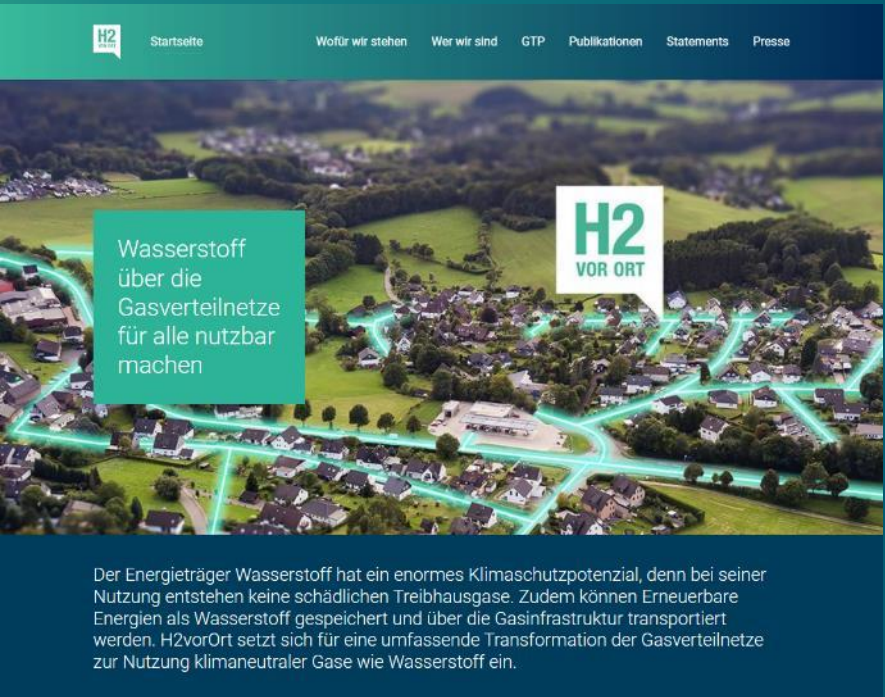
H2 VOR ORT

Startseite

Wofür wir stehen Wer wir sind GTP Publikationen Statements Presse

Wasserstoff über die Gasverteilnetze für alle nutzbar machen

H2 VOR ORT

Der Energieträger Wasserstoff hat ein enormes Klimaschutzpotenzial, denn bei seiner Nutzung entstehen keine schädlichen Treibhausgase. Zudem können Erneuerbare Energien als Wasserstoff gespeichert und über die Gasinfrastruktur transportiert werden. H2vorOrt setzt sich für eine umfassende Transformation der Gasverteilnetze zur Nutzung klimaneutraler Gase wie Wasserstoff ein.